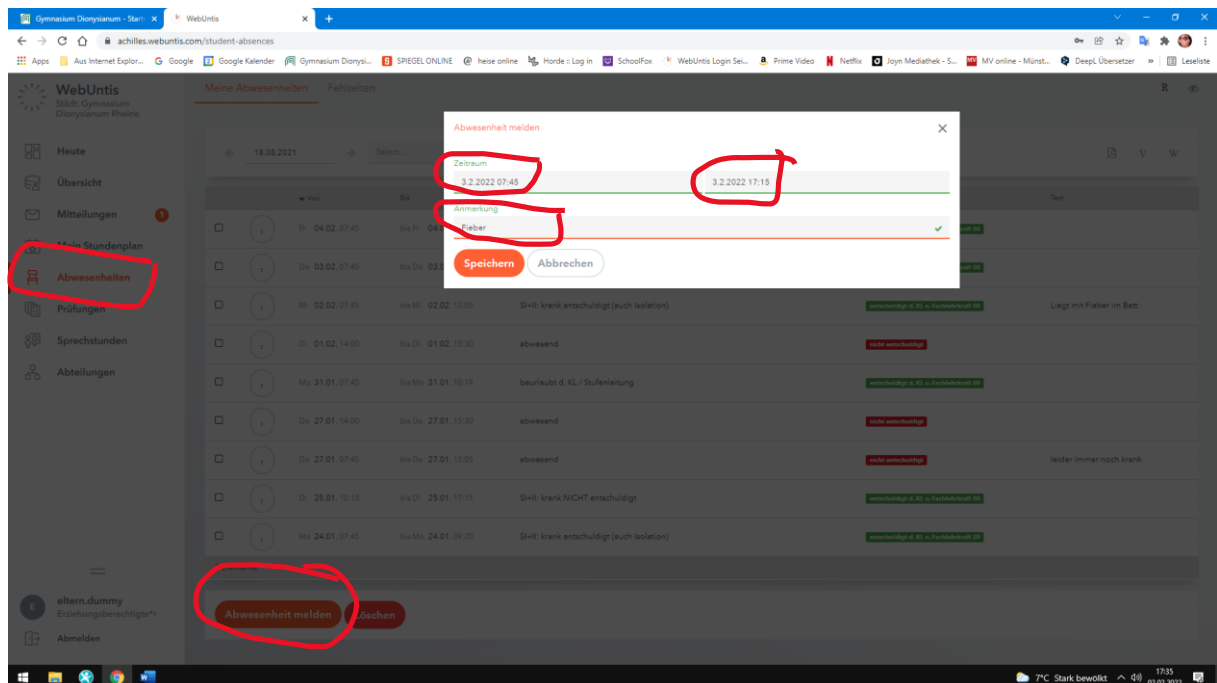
Gymnasium Dionysianum - Start: ×
WebUntis ×
+

achilles.webuntis.com/student-absences

Apps Aus Internet Explor... Google Google Kalender Gymnasium Dionysi... SPIEGEL ONLINE heise online Horde :: Log in SchoolFox WebUntis Login Sei... Prime Video Netflix Joyn Mediathek - S... MV online - Münst... DeepL Übersetzer » Leseliste

WebUntis
Stiftl. Gymnasium Dionysianum Rheine

Heute
Übersicht
Mitteilungen 1
Mein Stundenplan
Abwesenheiten
Prüfungen
Sprechstunden
Abteilungen

eltern.dummy
Erziehungsberechtigte*r
Abmelden

Meine Abwesenheiten Fehlzeiten

18.08.2021 Selek...

Von Bis Text

| | | Von | Bis | | | Text |
|---|---|---|---|---|---|---|
| ☐ | , | Fr. 04.02. 07:45 | bis Fr. 04.0 | | | |
| ☐ | , | Do. 03.02. 07:45 | bis Do. 03.0 | | | |
| ☐ | , | Mi. 02.02. 07:45 | bis Mi. 02.02. 13:05 | SI+II: krank entschuldigt (auch Isolation) | entschuldigt d. KL o. Fachlehrkraft SII | Liegt mit Fieber im Bett. |
| ☐ | , | Di. 01.02. 14:00 | bis Di. 01.02. 15:30 | abwesend | nicht entschuldigt | |
| ☐ | , | Mo. 31.01. 07:45 | bis Mo. 31.01. 10:10 | beurlaubt d. KL / Stufenleitung | entschuldigt d. KL o. Fachlehrkraft SII | |
| ☐ | , | Do. 27.01. 14:00 | bis Do. 27.01. 15:30 | abwesend | nicht entschuldigt | |
| ☐ | , | Do. 27.01. 07:45 | bis Do. 27.01. 13:05 | abwesend | nicht entschuldigt | leider immer noch krank |
| ☐ | , | Di. 25.01. 10:15 | bis Di. 25.01. 17:15 | SI+II: krank NICHT entschuldigt | entschuldigt d. KL o. Fachlehrkraft SII | |
| ☐ | , | Mo. 24.01. 07:45 | bis Mo. 24.01. 09:20 | SI+II: krank entschuldigt (auch Isolation) | entschuldigt d. KL o. Fachlehrkraft SII | |

Abwesenheit melden Löschen

Abwesenheit melden ×
Zeitraum
3.2.2022 07:45 3.2.2022 17:15
Anmerkung
Fieber
Speichern Abbrechen

7°C Stark bewölkt 17:35 03.02.2022